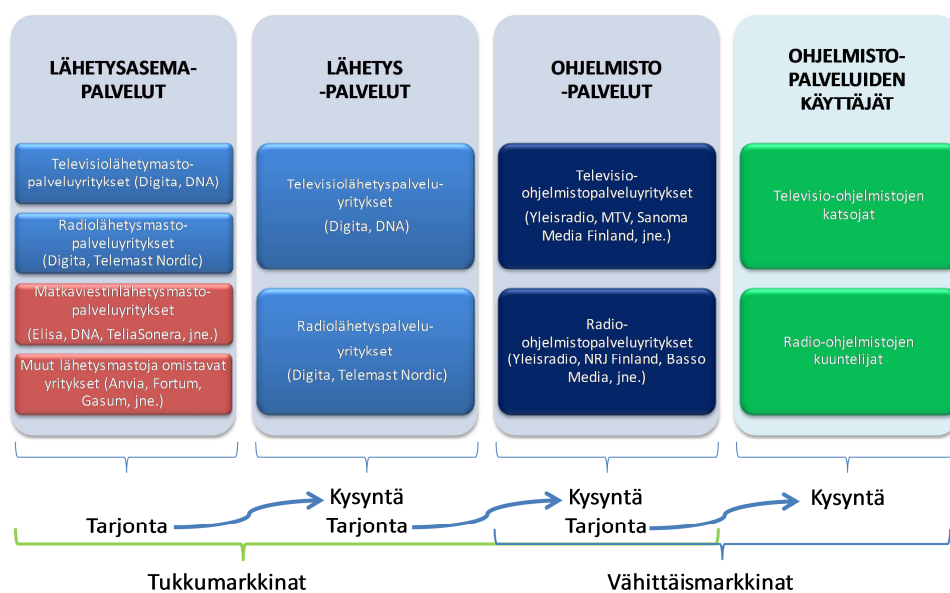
LÄHETYSASEMA-PALVELUT

Televisiolähetymastopalveluyritykset (Digita, DNA)

Radiolähetysmastopalveluyritykset (Digita, Telemast Nordic)

Matkaviestinlähetysmastopalveluyritykset (Elisa, DNA, TeliaSonera, jne.)

Muut lähetysmastoja omistavat yritykset (Anvia, Fortum, Gasum, jne.)

LÄHETYS -PALVELUT

Televisiolähetyspalveluyritykset (Digita, DNA)

Radiolähetyspalveluyritykset (Digita, Telemast Nordic)

OHJELMISTO -PALVELUT

Televisio-ohjelmistopalveluyritykset (Yleisradio, MTV, Sanoma Media Finland, jne.)

Radio-ohjelmistopalveluyritykset (Yleisradio, NRJ Finland, Basso Media, jne.)

OHJELMISTO-PALVELUIDEN KÄYTTÄJÄT

Televisio-ohjelmistojen katsojat

Radio-ohjelmistojen kuuntelijat

Tarjonta

Kysyntä
Tarjonta

Kysyntä
Tarjonta

Kysyntä

Tukkumarkkinat

Vähittäismarkkinat